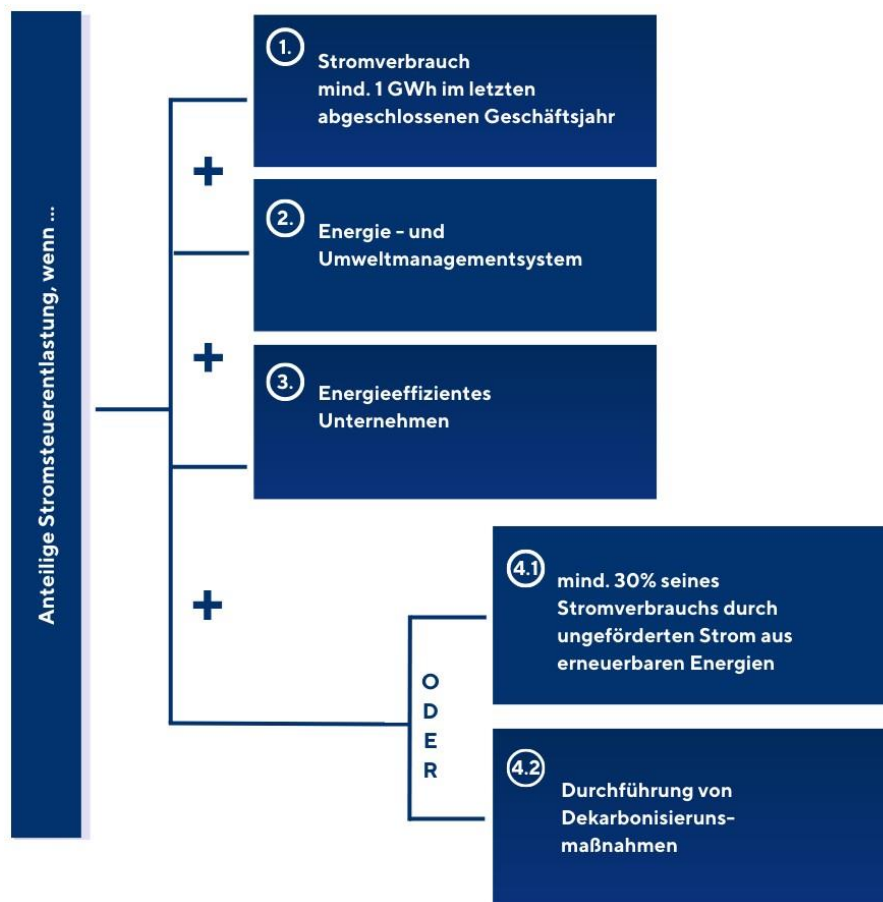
Anteilige Stromsteuerentlastung, wenn ...

1.
Stromverbrauch mind. 1 GWh im letzten abgeschlossenen Geschäftsjahr

+

2.
Energie - und Umweltmanagementsystem

+

3.
Energieeffizientes Unternehmen

+

4.1
mind. 30% seines Stromverbrauchs durch ungeförderten Strom aus erneuerbaren Energien

ODER

4.2
Durchführung von Dekarbonisierunsmaßnahmen